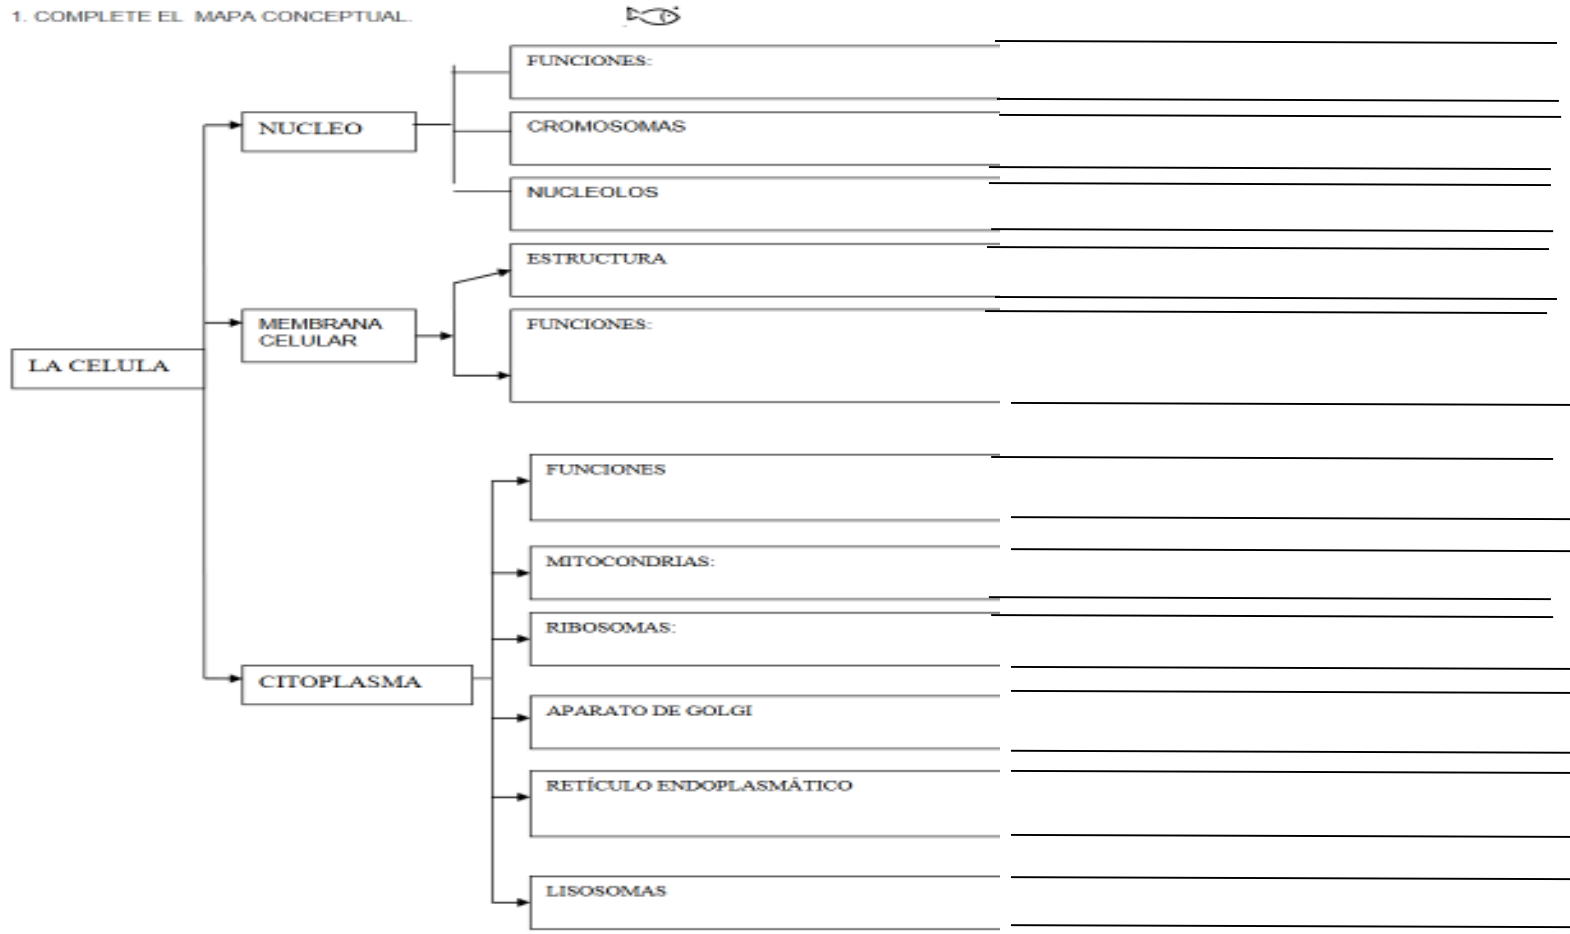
1. COMPLETE EL MAPA CONCEPTUAL.

LA CELULA

NUCLEO

FUNCIONES:

CROMOSOMAS

NUCLEOLOS

MEMBRANA CELULAR

ESTRUCTURA

FUNCIONES:

CITOPLASMA

FUNCIONES

MITOCONDRIAS:

RIBOSOMAS:

APARATO DE GOLGI

RETÍCULO ENDOPLASMÁTICO

LISOSOMAS